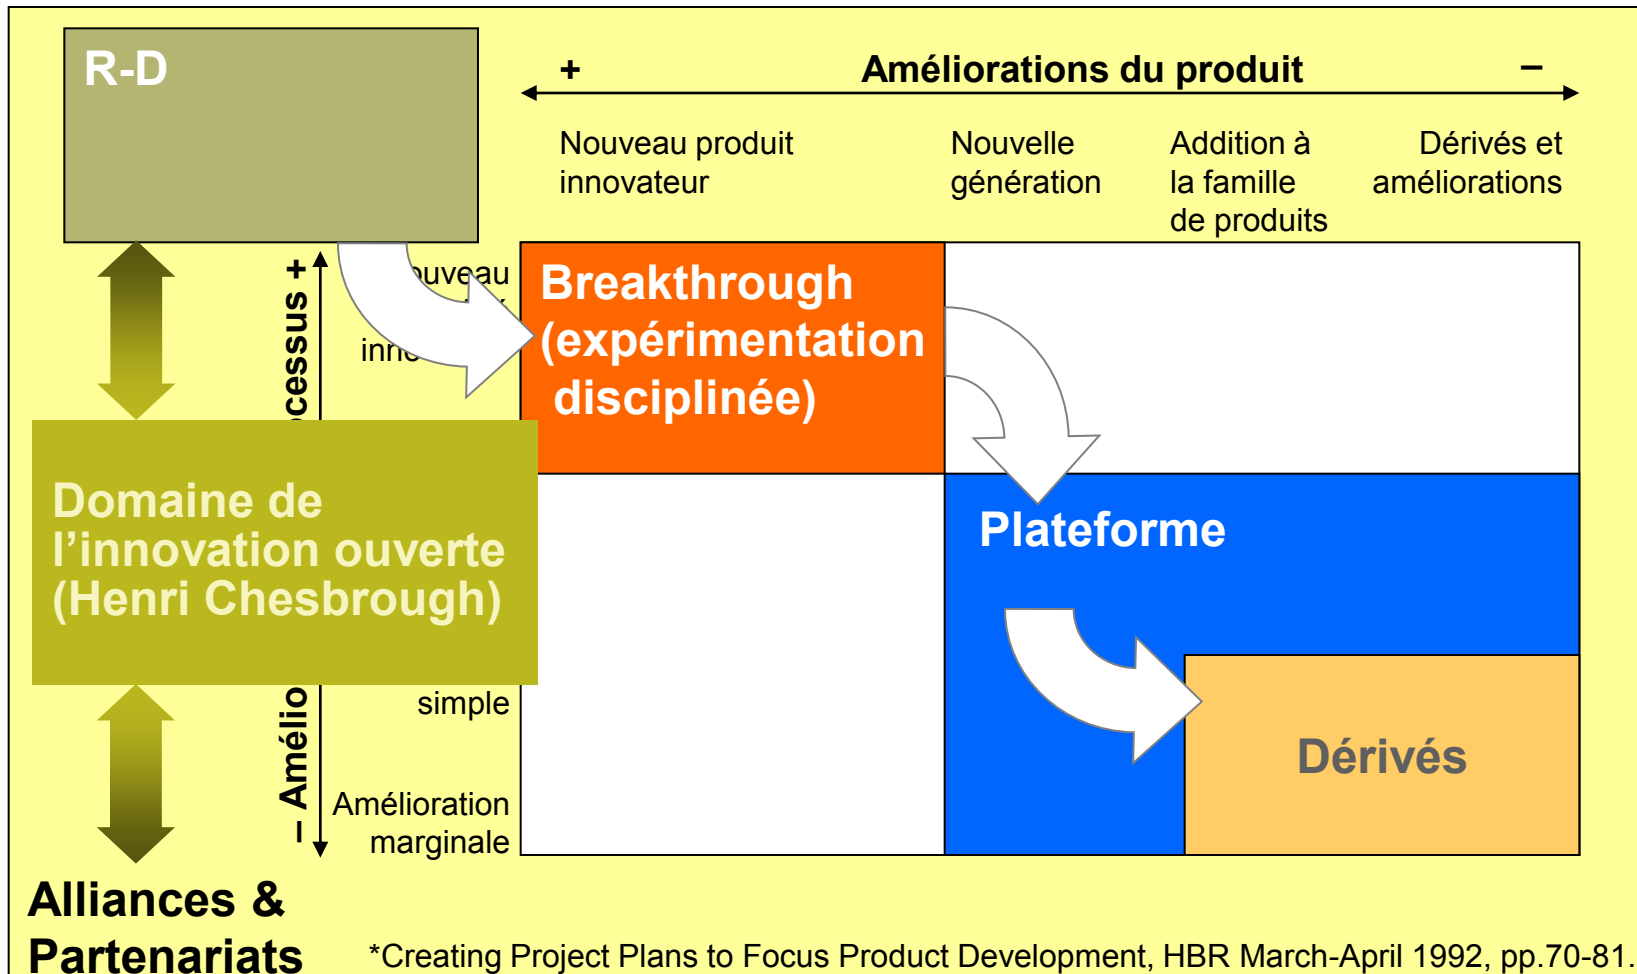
R-D

+ Améliorations du produit –

Nouveau produit innovateur

Nouvelle génération

Addition à la famille de produits

Dérivés et améliorations

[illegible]cessus +

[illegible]uveau

inn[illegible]

Breakthrough (expérimentation disciplinée)

Domaine de l'innovation ouverte (Henri Chesbrough)

Plateforme

simple

– Amélio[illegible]

Amélioration marginale

Dérivés

Alliances & Partenariats

*Creating Project Plans to Focus Product Development, HBR March-April 1992, pp.70-81.